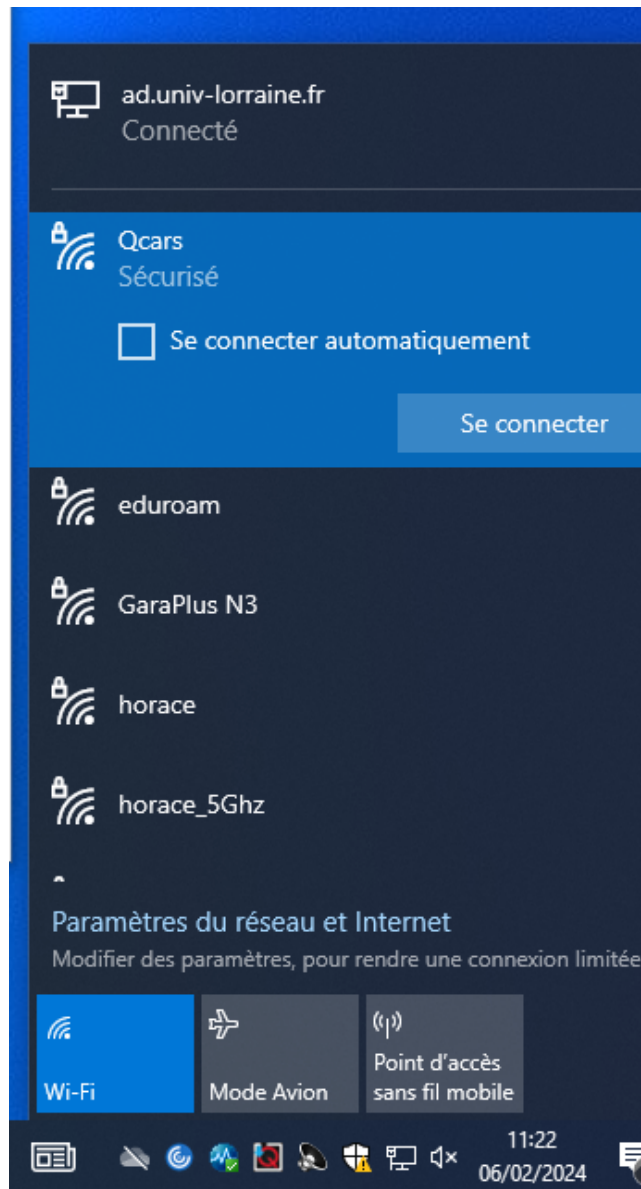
ad.univ-lorraine.fr
Connecté

Qcars
Sécurisé

Se connecter automatiquement

Se connecter

eduroam

GaraPlus N3

horace

horace_5Ghz

Paramètres du réseau et Internet
Modifier des paramètres, pour rendre une connexion limitée

Wi-Fi

Mode Avion

Point d'accès sans fil mobile

11:22
06/02/2024